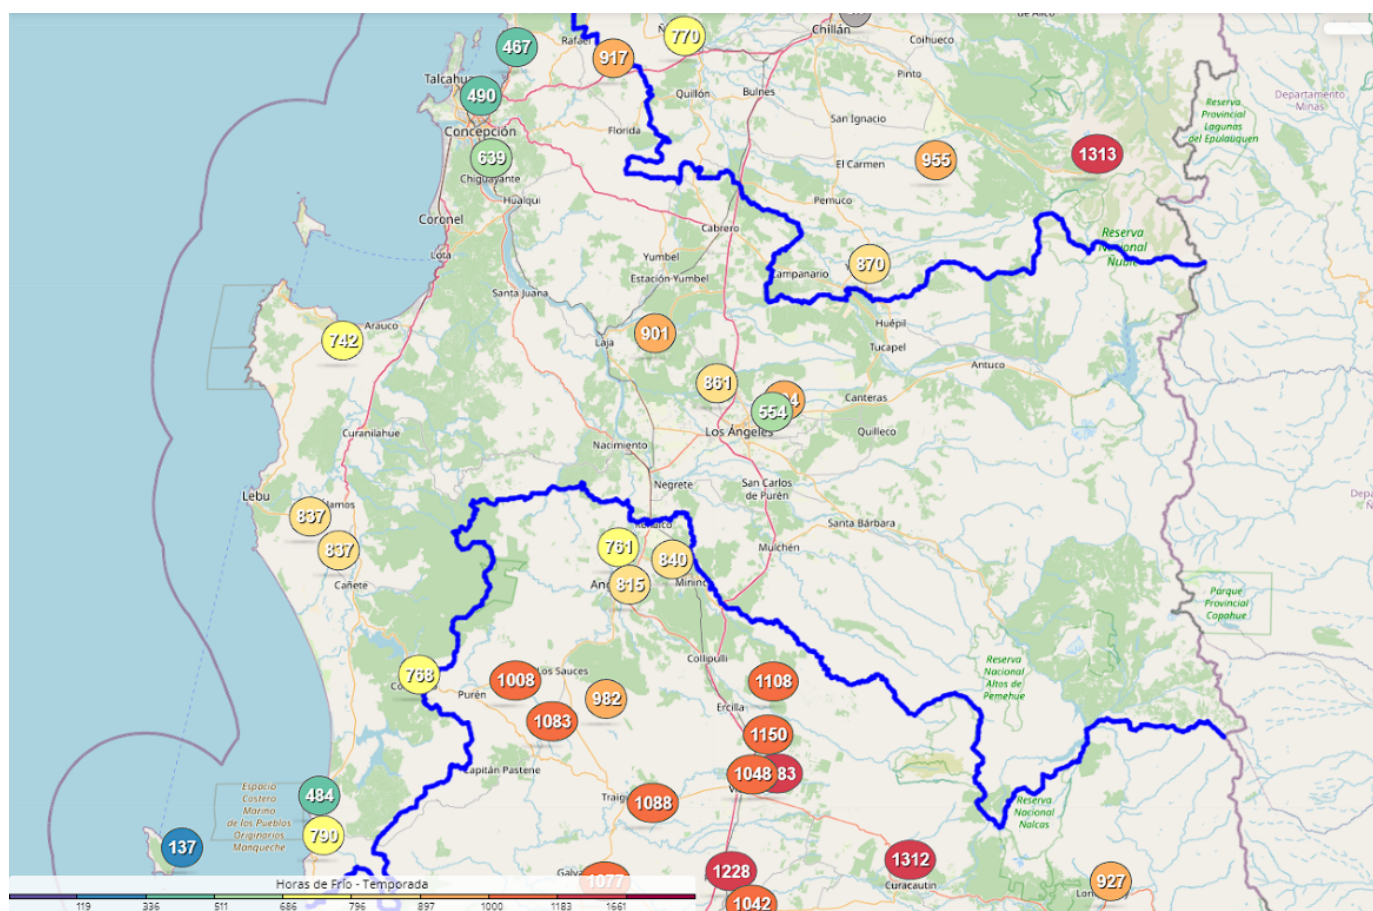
770
Chillán
Coihueco
467
Rafael
917
Pinto
Talcahuano
490
Quillón
Bulnes
Departamento Minas
Reserva Provincial Lagunas del Epulauquen
San Ignacio
Concepción
Florida
639
Chiguayante
El Carmen
955
1313
Hualqui
Pemuco
Coronel
Cabrero
Reserva Nacional Ñuble
Lota
Yumbel
870
Estación Yumbel
Campanario
Santa Juana
Arauco
742
901
Huépil
Laja
Tucapel
Antuco
861
554
Canteras
Los Ángeles
Curanilahue
Quilleco
Nacimiento
Negrete
San Carlos de Purén
Lebu
837
Álamos
Santa Bárbara
Renaico
761
840
Mulchén
837
Cañete
815
Mininco
Parque Provincial Copahue
Collipulli
Reserva Nacional Altos de Pemehue
768
1008
Los Sauces
1108
Purén
982
Ercilla
1083
1150
1048
83
Capitán Pastene
Reserva Nacional Nalcas
484
Espacio Costero Marino de los Pueblos Originarios Manqueche
Traiguén
1088
790
137
1312
1228
1077
Curacautín
927
1042
Horas de Frío - Temporada
119 336 511 686 796 897 1000 1183 1661